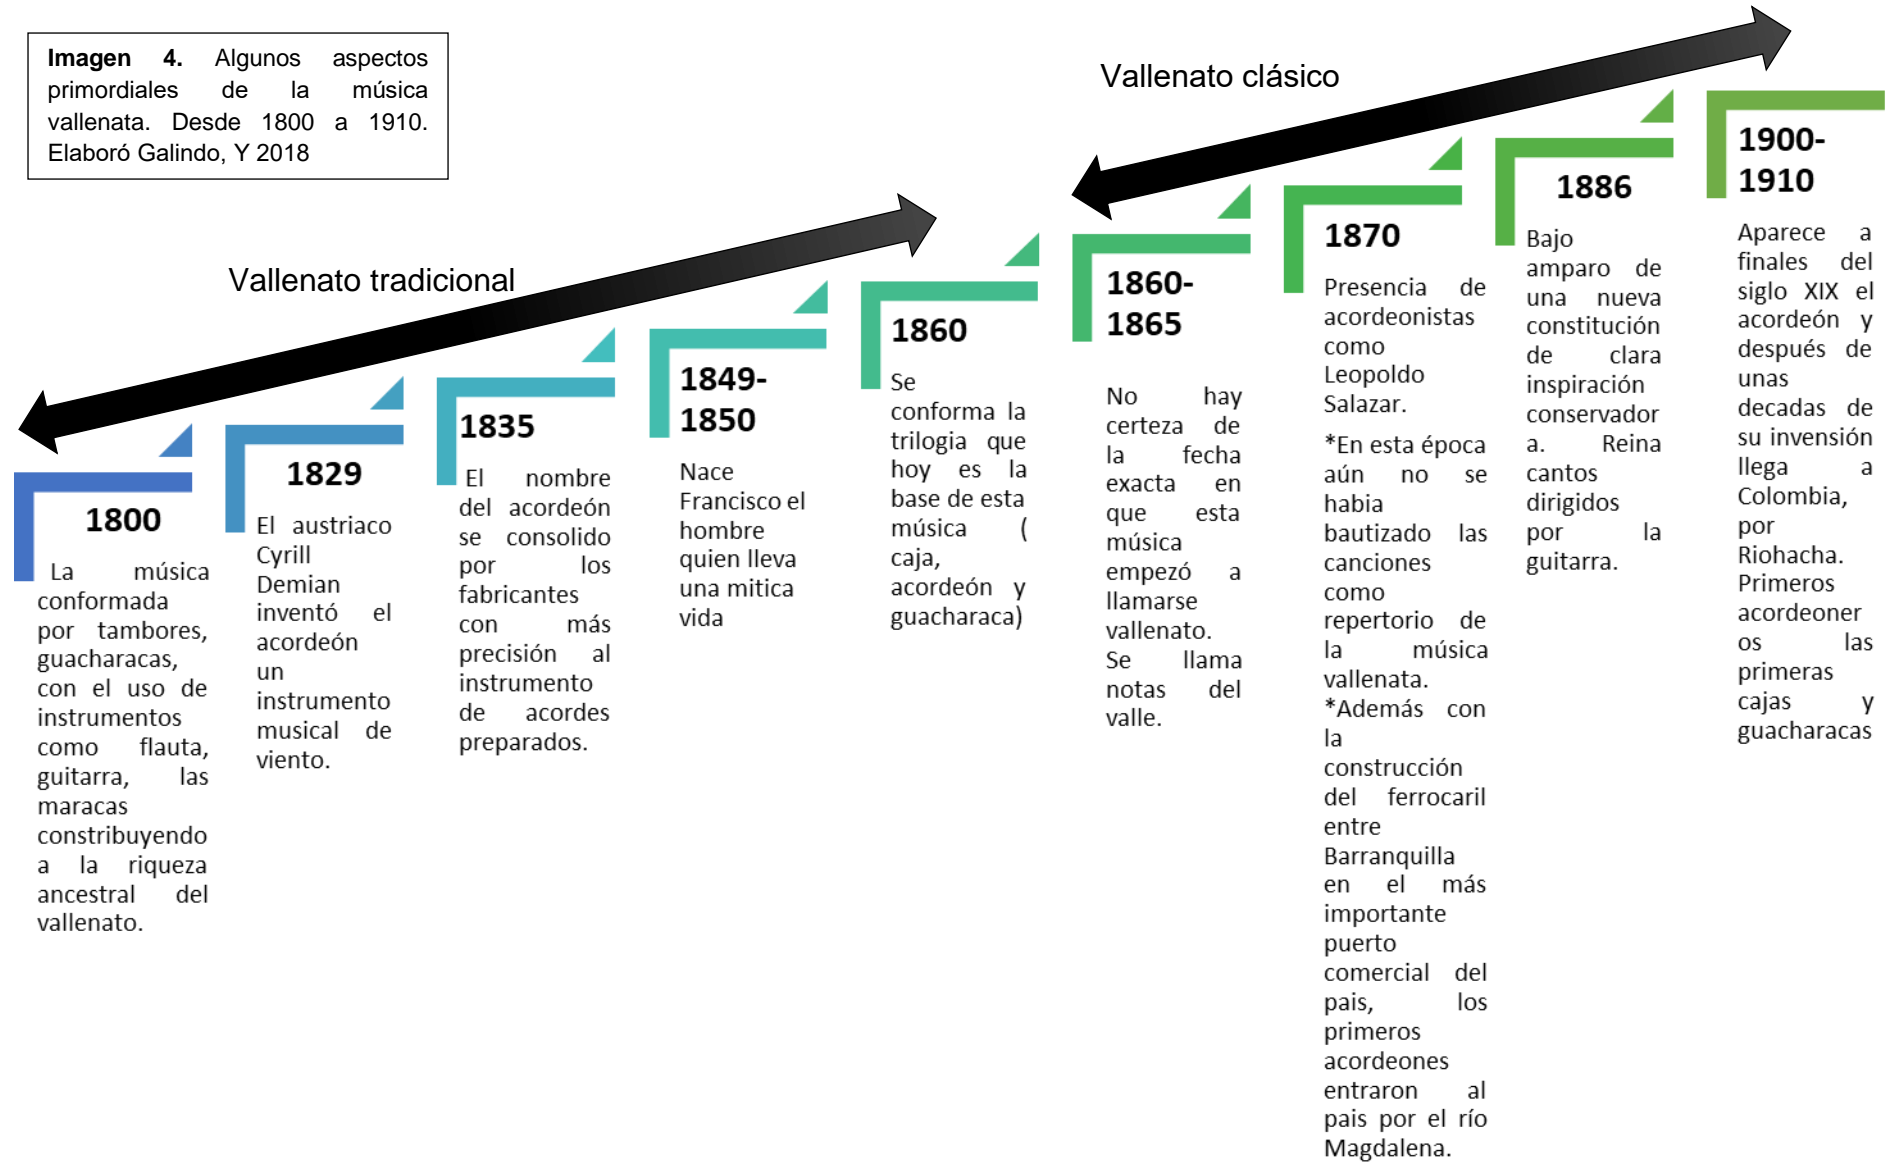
**Imagen 4.** Algunos aspectos primordiales de la música vallenata. Desde 1800 a 1910. Elaboró Galindo, Y 2018

Vallenato clásico

Vallenato tradicional

**1800**
La música conformada por tambores, guacharacas, con el uso de instrumentos como flauta, guitarra, las maracas constribuyendo a la riqueza ancestral del vallenato.

**1829**
El austriaco Cyrill Demian inventó el acordeón un instrumento musical de viento.

**1835**
El nombre del acordeón se consolido por los fabricantes con más precisión al instrumento de acordes preparados.

**1849-1850**
Nace Francisco el hombre quien lleva una mitica vida

**1860**
Se conforma la trilogia que hoy es la base de esta música ( caja, acordeón y guacharaca)

**1860-1865**
No hay certeza de la fecha exacta en que esta música empezó a llamarse vallenato. Se llama notas del valle.

**1870**
Presencia de acordeonistas como Leopoldo Salazar.
*En esta época aún no se habia bautizado las canciones como repertorio de la música vallenata.
*Además con la construcción del ferrocaril entre Barranquilla en el más importante puerto comercial del pais, los primeros acordeones entraron al pais por el río Magdalena.

**1886**
Bajo amparo de una nueva constitución de clara inspiración conservador a. Reina cantos dirigidos por la guitarra.

**1900-1910**
Aparece a finales del siglo XIX el acordeón y después de unas decadas de su invensión llega a Colombia, por Riohacha. Primeros acordeoneros las primeras cajas y guacharacas